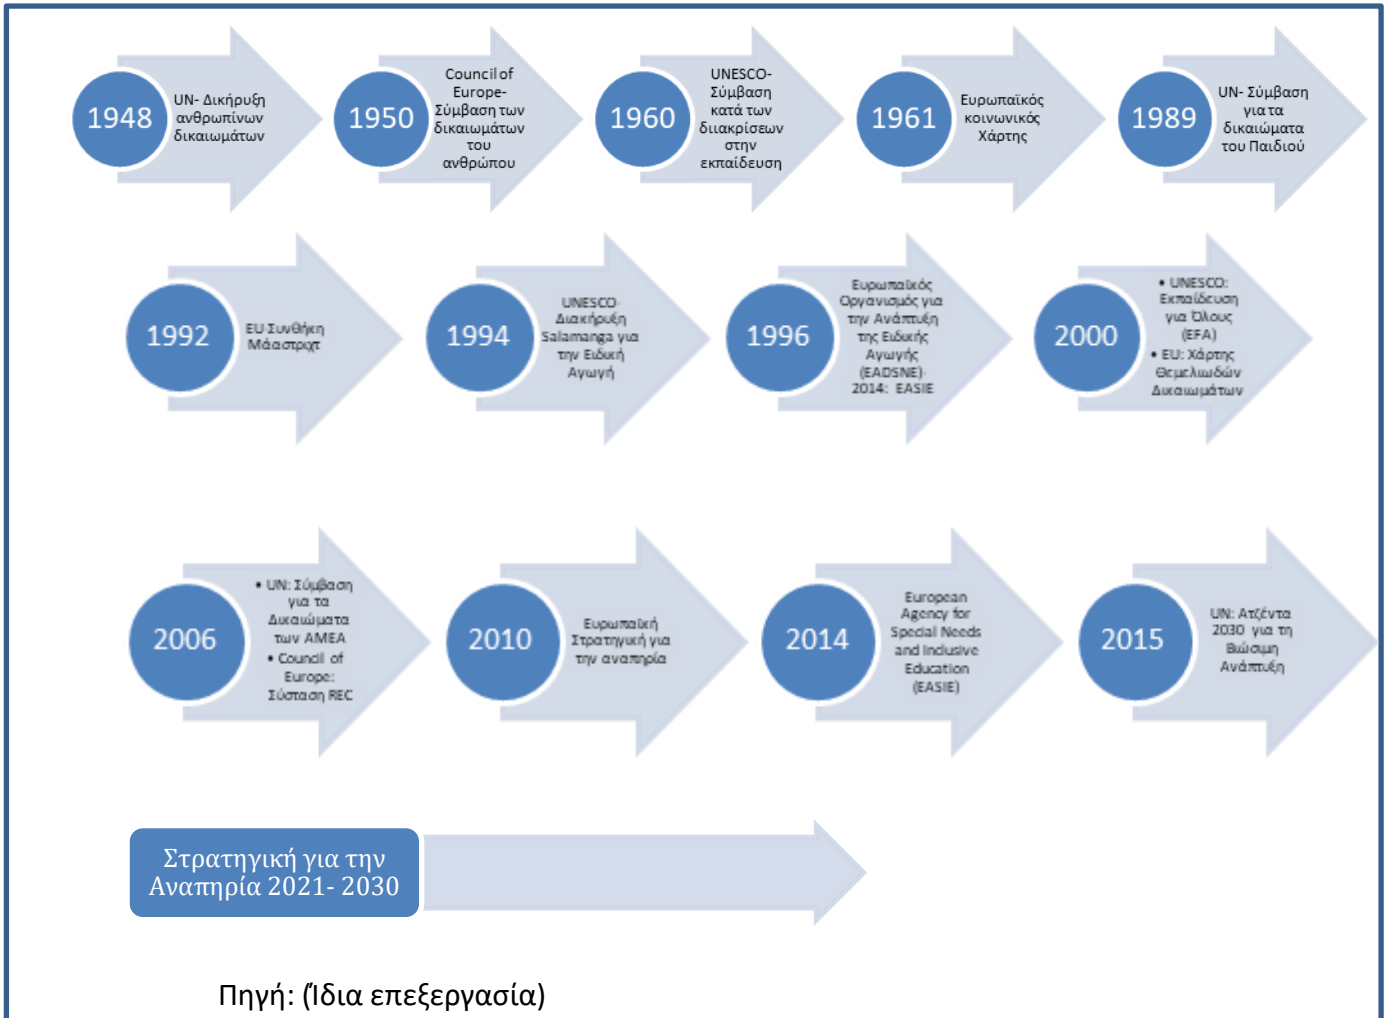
1948
UN- Διακήρυξη ανθρωπίνων δικαιωμάτων

1950
Council of Europe- Σύμβαση των δικαιωμάτων του ανθρώπου

1960
UNESCO- Σύμβαση κατά των διακρίσεων στην εκπαίδευση

1961
Ευρωπαϊκός κοινωνικός Χάρτης

1989
UN- Σύμβαση για τα δικαιώματα του Παιδιού

1992
EU Συνθήκη Μάαστριχτ

1994
UNESCO- Διακήρυξη Salamanga για την Ειδική Αγωγή

1996
Ευρωπαϊκός Οργανισμός για την Ανάπτυξη της Ειδικής Αγωγής (EADSNE) 2014: EASIE

2000
• UNESCO: Εκπαίδευση για Όλους (EFA)
• EU: Χάρτης Θεμελιωδών Δικαιωμάτων

2006
• UN: Σύμβαση για τα Δικαιώματα των ΑΜΕΑ
• Council of Europe: Σύσταση REC

2010
Ευρωπαϊκή Στρατηγική για την αναπηρία

2014
European Agency for Special Needs and Inclusive Education (EASIE)

2015
UN: Ατζέντα 2030 για τη Βιώσιμη Ανάπτυξη

Στρατηγική για την Αναπηρία 2021- 2030

Πηγή: (Ίδια επεξεργασία)